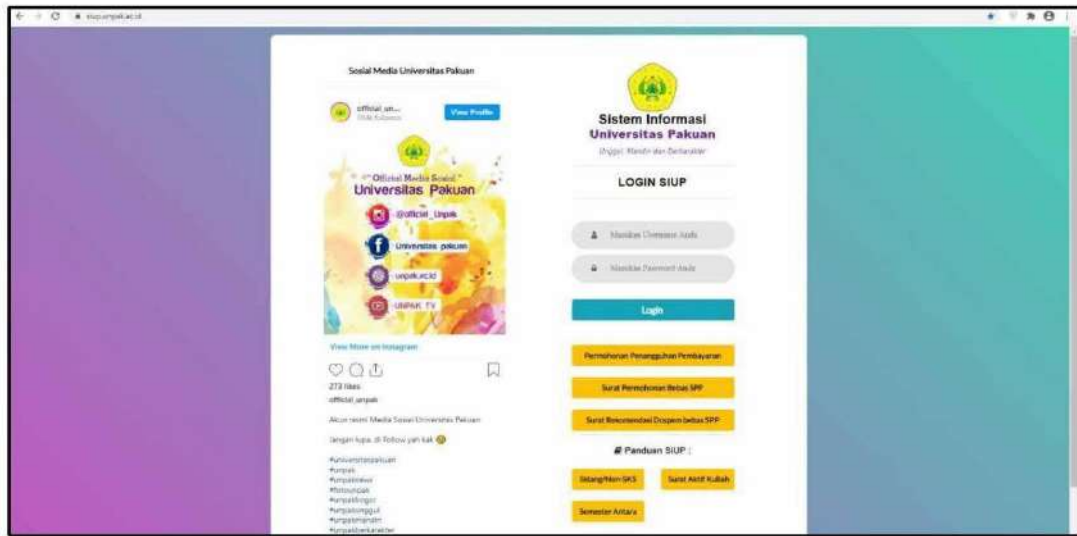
siup.unpak.ac.id

Sosial Media Universitas Pakuan

official_un...
View Profile

Official Media Sosial
Universitas Pakuan
@official_Unpak
Universitas pakuan
unpak.ac.id
UNPAK TV

View More on Instagram

273 likes
official_unpak

Akun resmi Media Sosial Universitas Pakuan

Jangan lupa, di Follow yah kak

#universitaspakuan
#unpak
#unpakbogor
#unpakunggul
#unpakmandiri
#unpakberkarakter

Sistem Informasi
Universitas Pakuan
Unggul, Mandiri dan Berkarakter

LOGIN SIUP

Masukan Username Anda
Masukan Password Anda

Login

Permohonan Penangguhan Pembayaran

Surat Permohonan Bebas SPP

Surat Rekomendasi Dospem bebas SPP

Panduan SIUP :

Sidang/Non SKS

Surat Aktif Kuliah

Semester Antara